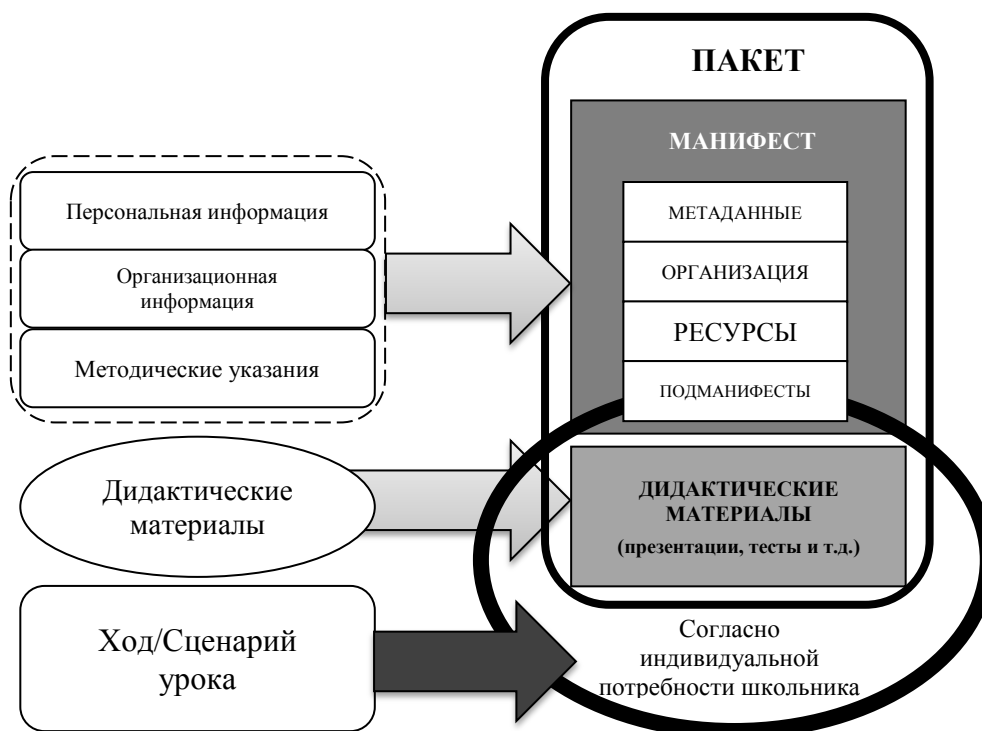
ПАКЕТ

МАНИФЕСТ

МЕТАДАННЫЕ

ОРГАНИЗАЦИЯ

РЕСУРСЫ

ПОДМАНИФЕСТЫ

Персональная информация

Организационная информация

Методические указания

Дидактические материалы

ДИДАКТИЧЕСКИЕ МАТЕРИАЛЫ (презентации, тесты и т.д.)

Ход/Сценарий урока

Согласно индивидуальной потребности школьника